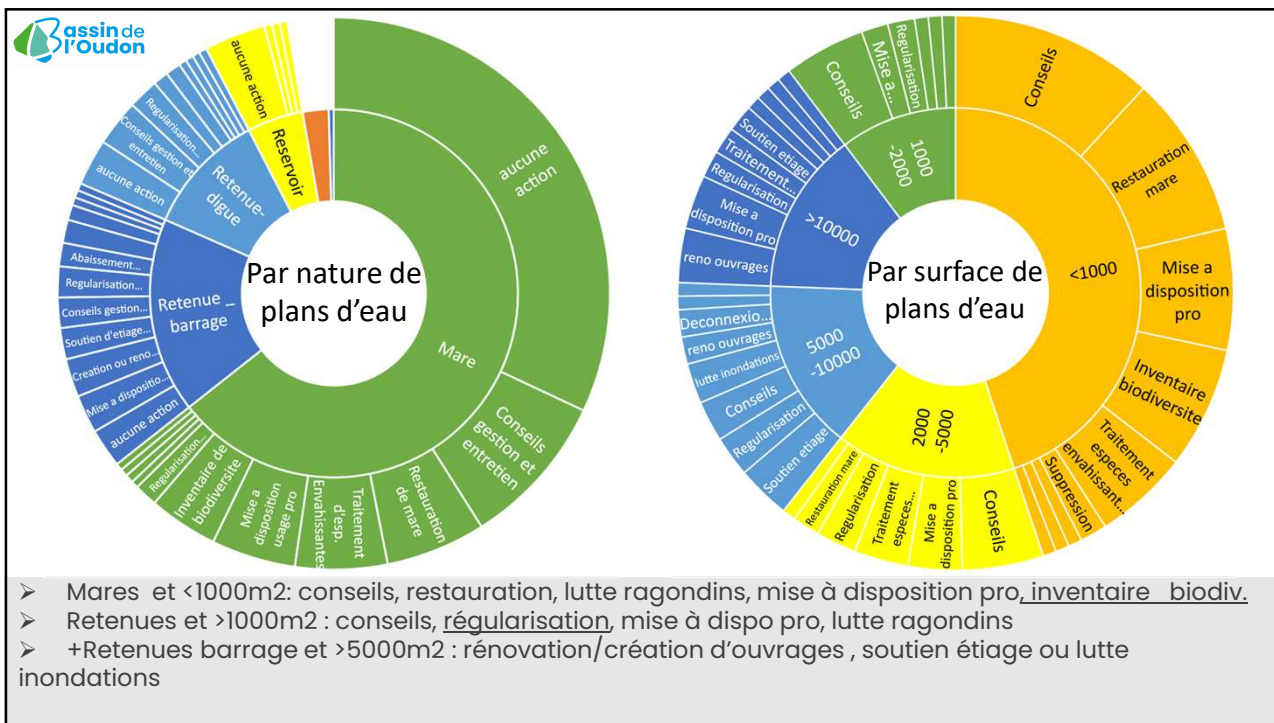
Bassin de l'Oudon

aucune action
Reservoir
Retenue-digue
Regularisation...
Conseils gestion et entretien
aucune action
Abaissement...
Regularisation...
Conseils gestion...
Soutien d'etiage...
Creation ou reno...
Mise a dispositi...
aucune action
Retenue – barrage
Par nature de plans d'eau
aucune action
Mare
Conseils gestion et entretien
Restauration de mare
Traitement d'esp. Envahissantes
Mise a disposition usage pro
Inventaire de biodiversite
Regularisation...

Conseils
Mise a...
Regularisation
1000 -2000
Soutien etiage
Traitement...
Regularisation
Mise a disposition pro
reno ouvrages
>10000
Par surface de plans d'eau
Conseils
Restauration mare
<1000
Mise a disposition pro
Inventaire biodiversite
Traitement especes envahissant...
Suppression
Deconnexio...
reno ouvrages
lutte inondations
Conseils
Regularisation
Soutien etiage
5000 -10000
2000 -5000
Restauration mare
Regularisation
Traitement especes...
Mise a disposition pro
Conseils

➢ Mares et <1000m2: conseils, restauration, lutte ragondins, mise à disposition pro, inventaire biodiv.
➢ Retenues et >1000m2 : conseils, régularisation, mise à dispo pro, lutte ragondins
➢ +Retenues barrage et >5000m2 : rénovation/création d'ouvrages , soutien étiage ou lutte inondations